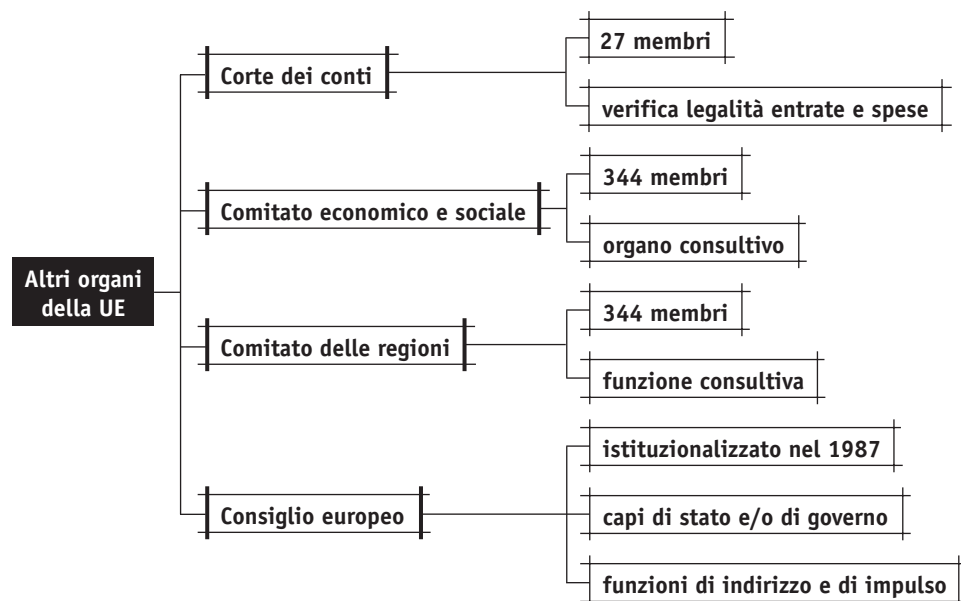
Altri organi della UE

Corte dei conti

27 membri

verifica legalità entrate e spese

Comitato economico e sociale

344 membri

organo consultivo

Comitato delle regioni

344 membri

funzione consultiva

Consiglio europeo

istituzionalizzato nel 1987

capi di stato e/o di governo

funzioni di indirizzo e di impulso